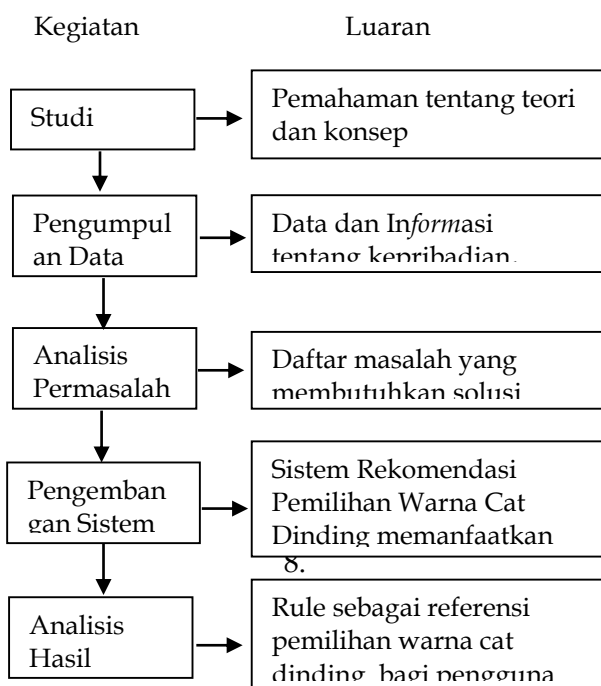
Kegiatan

Luaran

Studi

Pemahaman tentang teori dan konsep

Pengumpulan Data

Data dan In*form*asi tentang kepribadian.

Analisis Permasalah

Daftar masalah yang membutuhkan solusi

Pengembangan Sistem

Sistem Rekomendasi Pemilihan Warna Cat Dinding memanfaatkan

8.

Analisis Hasil

Rule sebagai referensi pemilihan warna cat dinding bagi pengguna